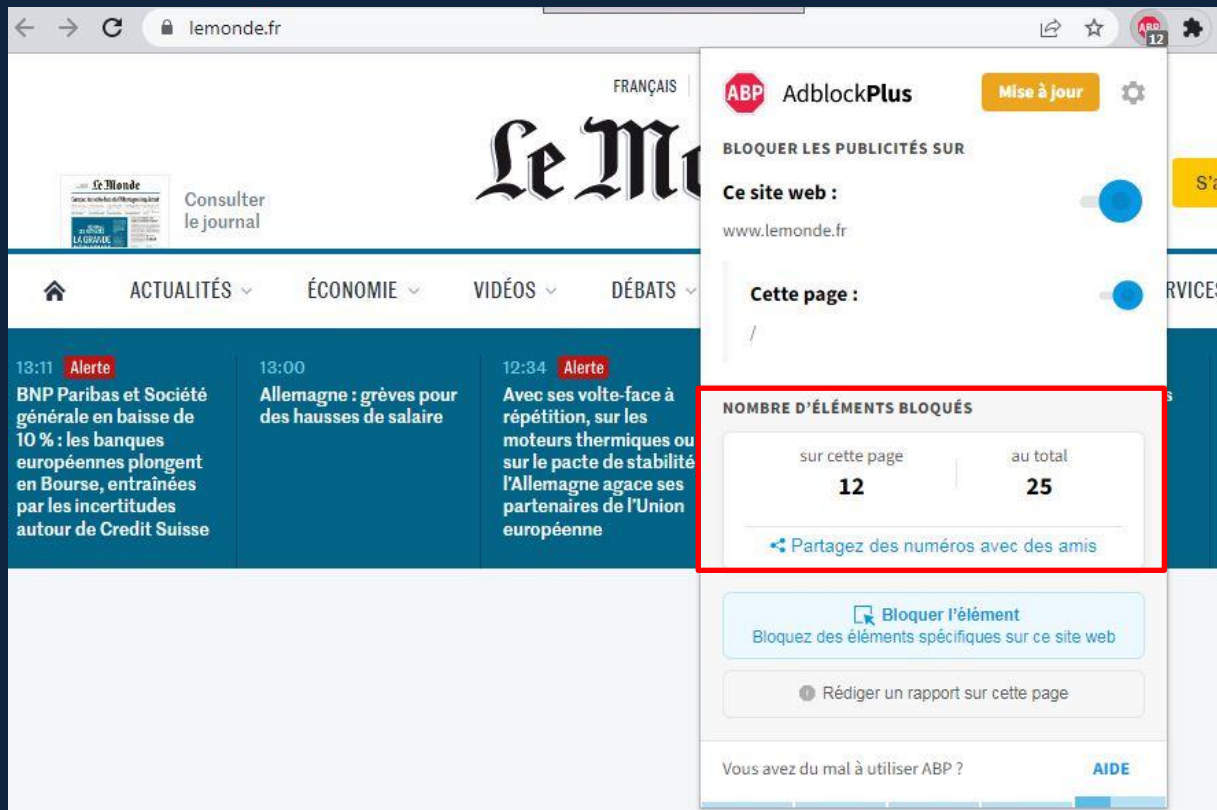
lemonde.fr

12

FRANÇAIS

Le Mo

Le Monde

Consulter le journal

S'a

ACTUALITÉS ÉCONOMIE VIDÉOS DÉBATS

RVICES

13:11 Alerte
BNP Paribas et Société générale en baisse de 10 % : les banques européennes plongent en Bourse, entraînées par les incertitudes autour de Credit Suisse

13:00
Allemagne : grèves pour des hausses de salaire

12:34 Alerte
Avec ses volte-face à répétition, sur les moteurs thermiques ou sur le pacte de stabilité, l'Allemagne agace ses partenaires de l'Union européenne

ABP AdblockPlus

Mise à jour

BLOQUER LES PUBLICITÉS SUR

Ce site web :

www.lemonde.fr

Cette page :

/

NOMBRE D'ÉLÉMENTS BLOQUÉS

sur cette page
12

au total
25

Partagez des numéros avec des amis

Bloquer l'élément
Bloquez des éléments spécifiques sur ce site web

Rédiger un rapport sur cette page

Vous avez du mal à utiliser ABP ?

AIDE